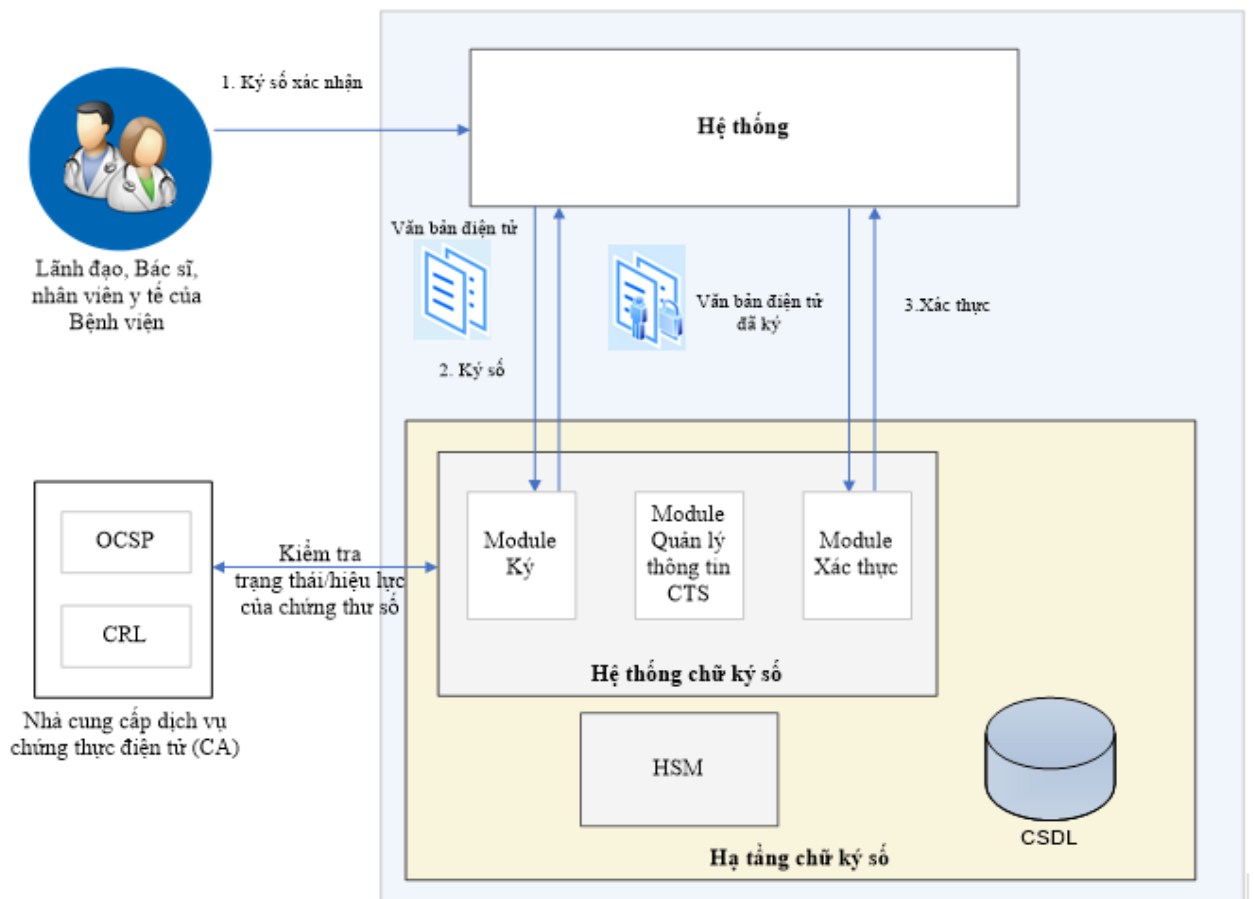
1. Ký số xác nhận

Hệ thống

Lãnh đạo, Bác sĩ, nhân viên y tế của Bệnh viện

Văn bản điện tử

Văn bản điện tử đã ký

3.Xác thực

2. Ký số

OCSP

CRL

Kiểm tra trạng thái/hiệu lực của chứng thư số

Module Ký

Module Quản lý thông tin CTS

Module Xác thực

Hệ thống chữ ký số

Nhà cung cấp dịch vụ chứng thực điện tử (CA)

HSM

CSDL

Hạ tầng chữ ký số